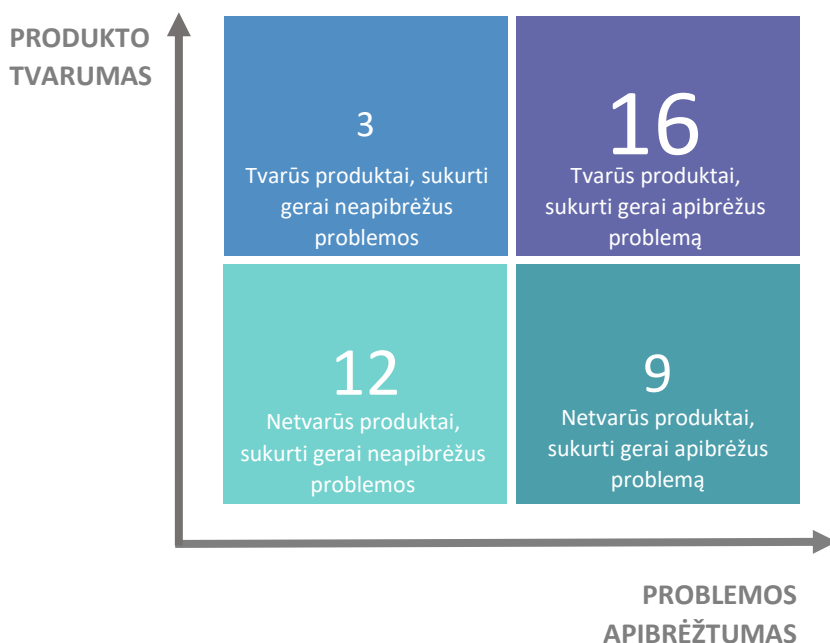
PRODUKTO TVARUMAS

3
Tvarūs produktai, sukurti gerai neapibrėžus problemos

16
Tvarūs produktai, sukurti gerai apibrėžus problemą

12
Netvarūs produktai, sukurti gerai neapibrėžus problemos

9
Netvarūs produktai, sukurti gerai apibrėžus problemą

PROBLEMOS APIBRĖŽTUMAS